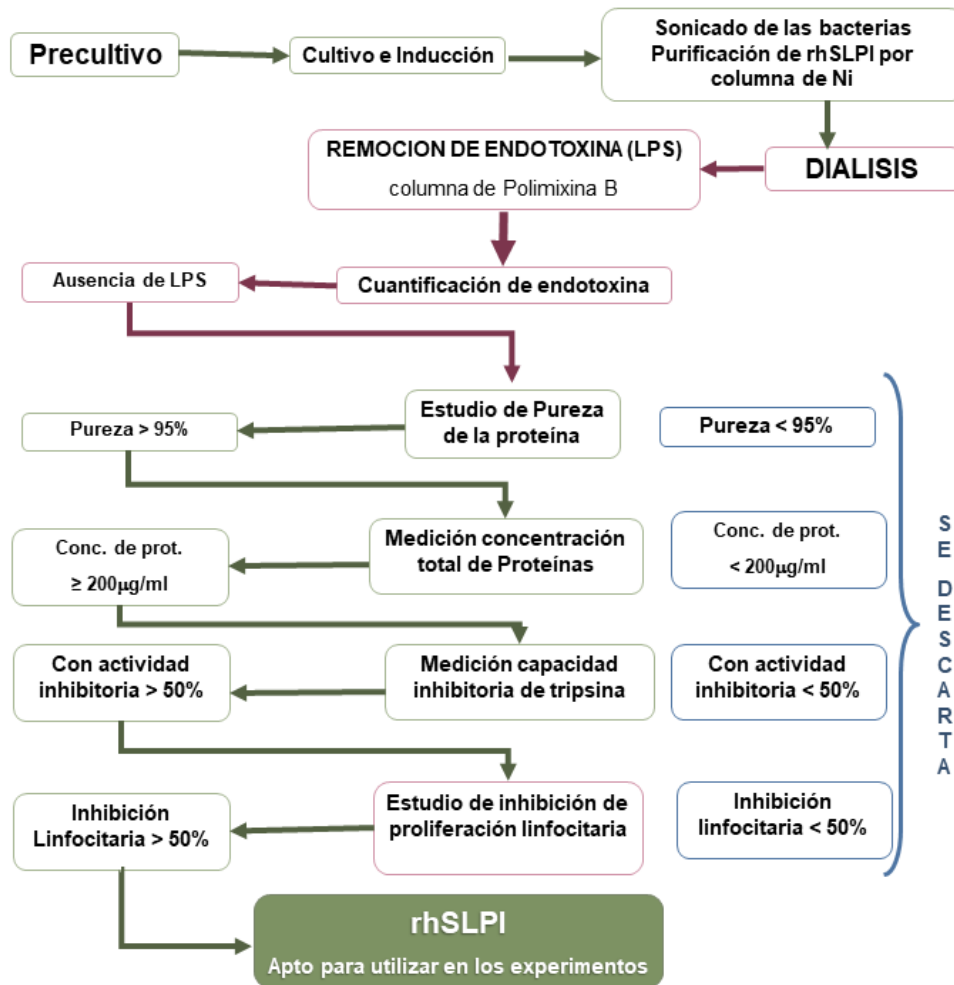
Precultivo

Cultivo e Inducción

Sonicado de las bacterias
Purificación de rhSLPI por columna de Ni

DIALISIS

REMOCION DE ENDOTOXINA (LPS)
columna de Polimixina B

Cuantificación de endotoxina

Ausencia de LPS

Estudio de Pureza de la proteína

Pureza > 95%

Pureza < 95%

Medición concentración total de Proteínas

Conc. de prot. ≥ 200μg/ml

Conc. de prot. < 200μg/ml

Medición capacidad inhibitoria de tripsina

Con actividad inhibitoria > 50%

Con actividad inhibitoria < 50%

Estudio de inhibición de proliferación linfocitaria

Inhibición Linfocitaria > 50%

Inhibición linfocitaria < 50%

SE DESCARTA

rhSLPI
Apto para utilizar en los experimentos